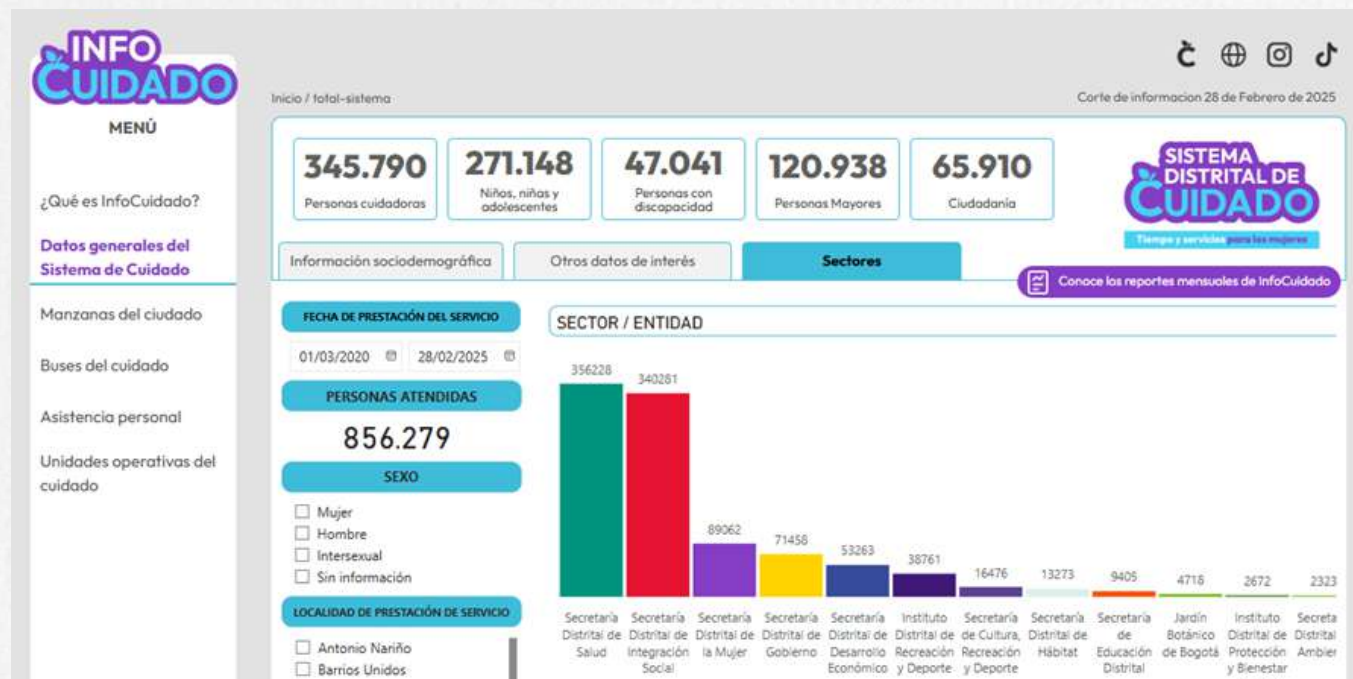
INFO CUIDADO

MENÚ

¿Qué es InfoCuidado?

Datos generales del Sistema de Cuidado

Manzanas del ciudado

Buses del cuidado

Asistencia personal

Unidades operativas del cuidado

Inicio / total-sistema

Corte de informacion 28 de Febrero de 2025

345.790
Personas cuidadoras

271.148
Niños, niñas y adolescentes

47.041
Personas con discapacidad

120.938
Personas Mayores

65.910
Ciudadanía

SISTEMA DISTRITAL DE CUIDADO
Tiempo y servicios para las mujeres

Información sociodemográfica | Otros datos de interés | Sectores

Conoce los reportes mensuales de InfoCuidado

FECHA DE PRESTACIÓN DEL SERVICIO
01/03/2020 28/02/2025

PERSONAS ATENDIDAS
856.279

SEXO
Mujer
Hombre
Intersexual
Sin información

LOCALIDAD DE PRESTACIÓN DE SERVICIO
Antonio Nariño
Barrios Unidos

SECTOR / ENTIDAD

356228 Secretaría Distrital de Salud
340281 Secretaría Distrital de Integración Social
89062 Secretaría Distrital de la Mujer
71458 Secretaría Distrital de Gobierno
53263 Secretaría Distrital de Desarrollo Económico
38761 Instituto Distrital de Recreación y Deporte
16476 Secretaría de Cultura, Recreación y Deporte
13273 Secretaría Distrital de Hábitat
9405 Secretaría de Educación Distrital
4718 Jardín Botánico de Bogotá
2672 Instituto Distrital de Protección y Bienestar
2323 Secreta Distrital Ambier